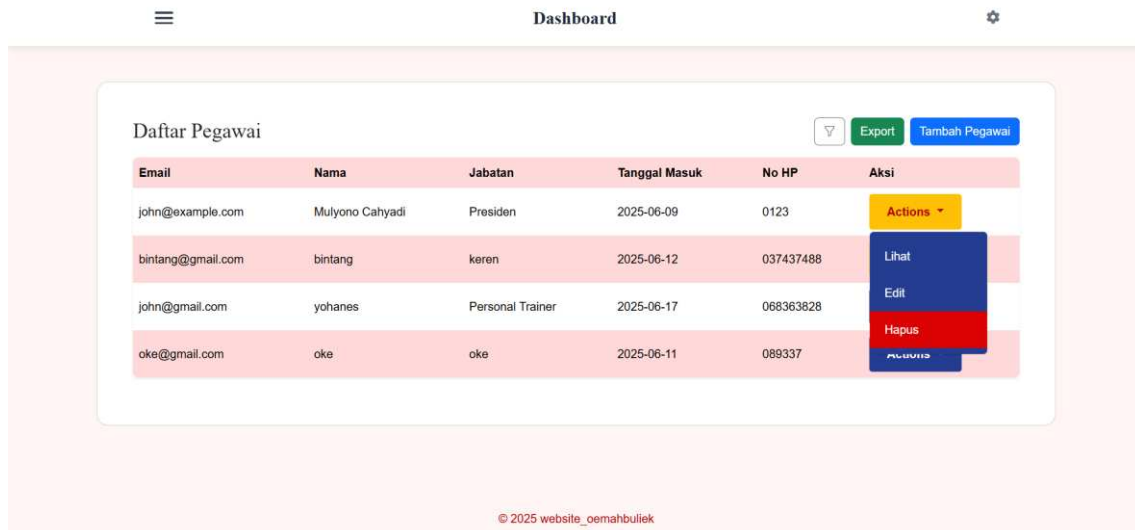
Dashboard

Daftar Pegawai

Export Tambah Pegawai

| Email | Nama | Jabatan | Tanggal Masuk | No HP | Aksi |
|---|---|---|---|---|---|
| john@example.com | Mulyono Cahyadi | Presiden | 2025-06-09 | 0123 | Actions |
| bintang@gmail.com | bintang | keren | 2025-06-12 | 037437488 | |
| john@gmail.com | yohanes | Personal Trainer | 2025-06-17 | 068363828 | |
| oke@gmail.com | oke | oke | 2025-06-11 | 089337 | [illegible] |

Lihat
Edit
Hapus

© 2025 website_oemahbuliek